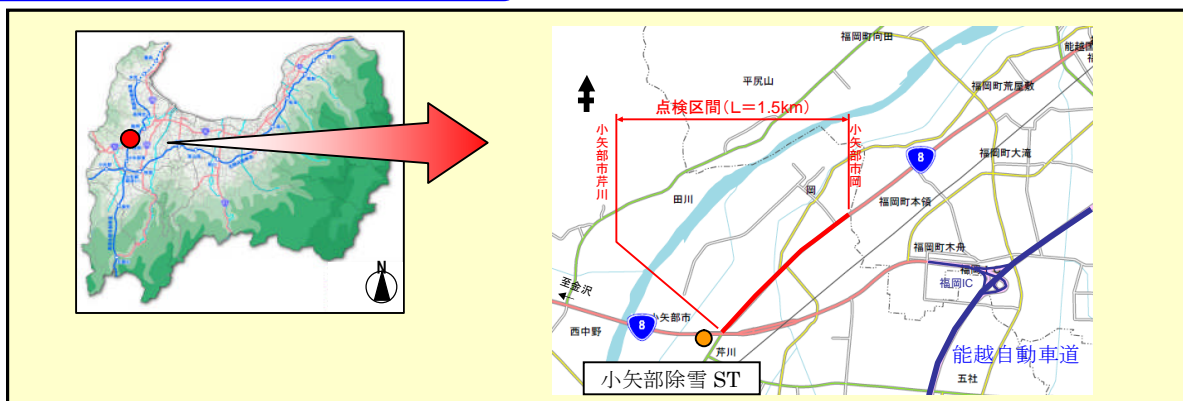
N

福岡町向田

能越

平尻山

福岡町荒屋敷

点検区間（L＝1.5km）

小矢部市芹川

小矢部市岡

8

福岡町大滝

田川

岡

福岡町本領

福岡町木舟

福岡

福岡IC

至金沢

西中野

8

小矢部市

芹川

能越自動車道

五社

小矢部除雪 ST